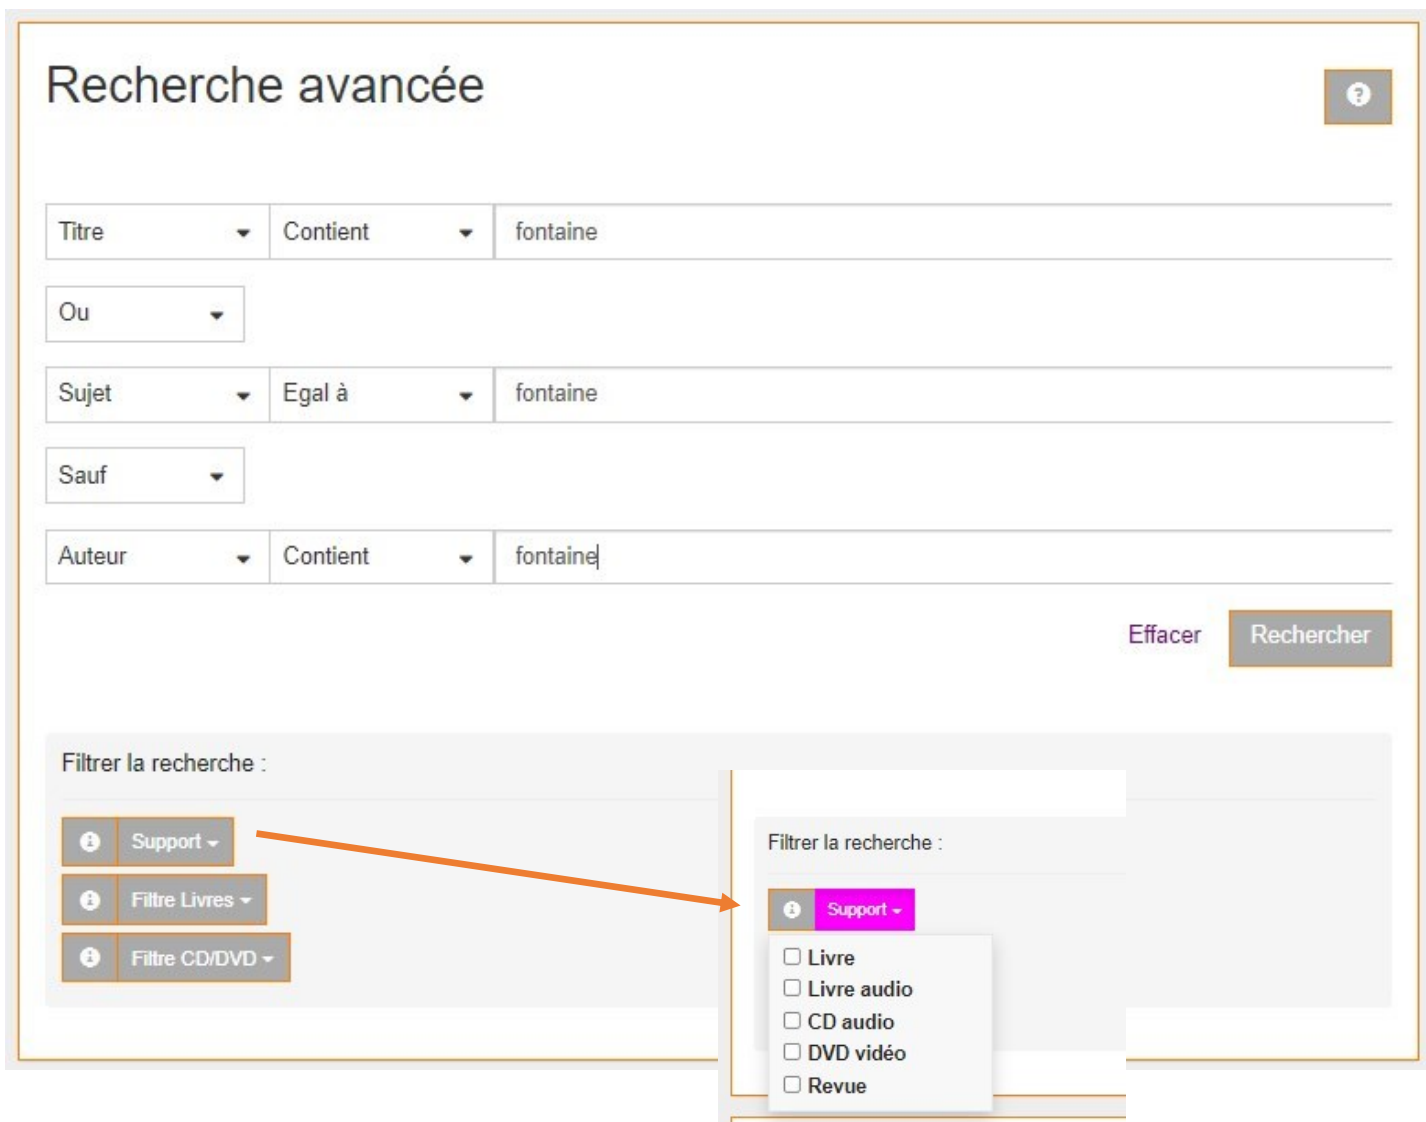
Recherche avancée

Titre
Contient
fontaine

Ou

Sujet
Egal à
fontaine

Sauf

Auteur
Contient
fontaine

Effacer
Rechercher

Filtrer la recherche :

Support
Filtre Livres
Filtre CD/DVD

Filtrer la recherche :

Support

Livre
Livre audio
CD audio
DVD vidéo
Revue